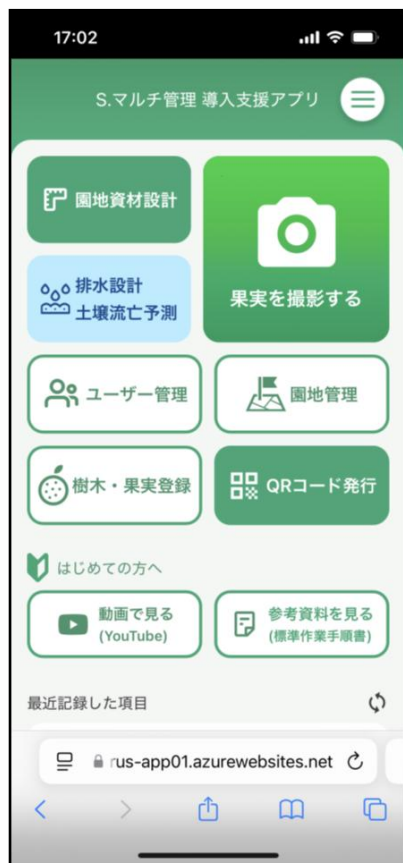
17:02

S.マルチ管理 導入支援アプリ

園地資材設計

果実を撮影する

排水設計
土壌流亡予測

ユーザー管理

園地管理

樹木・果実登録

QRコード発行

はじめての方へ

動画で見る
(YouTube)

参考資料を見る
(標準作業手順書)

最近記録した項目

rus-app01.azurewebsites.net